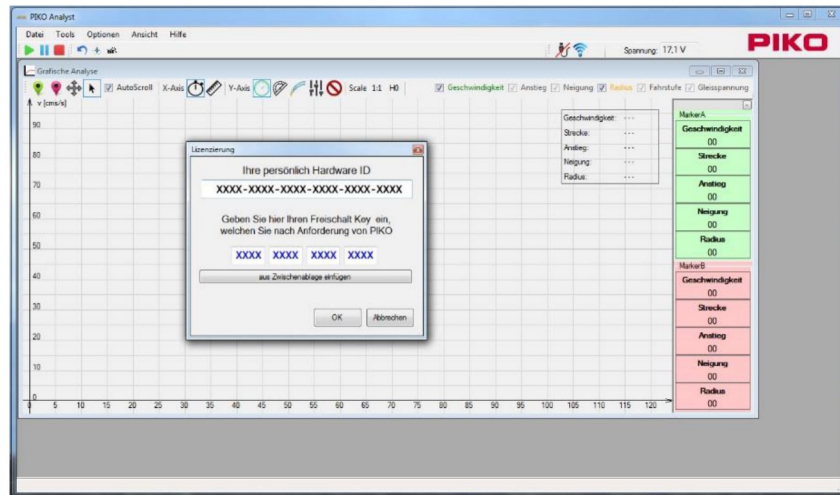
PIKO Analyst

Datei Tools Optionen Ansicht Hilfe

Spannung: 17,1 V

PIKO

Grafische Analyse

AutoScroll X-Axis Y-Axis Scale 1:1 H0

Geschwindigkeit Anstieg Neigung Radius Fahrstufe Gleisspannung

v [cm/s]

90
80
70
60
50
40
30
20
10
0

0 5 10 15 20 25 30 35 40 45 50 55 60 65 70 75 80 85 90 95 100 105 110 115 120

| | |
|---|---|
| Geschwindigkeit: | --- |
| Strecke: | --- |
| Anstieg: | --- |
| Neigung: | --- |
| Radius: | --- |

MarkerA
Geschwindigkeit
00
Strecke
00
Anstieg
00
Neigung
00
Radius
00

MarkerB
Geschwindigkeit
00
Strecke
00
Anstieg
00
Neigung
00
Radius
00

Lizenzierung

Ihre persönlich Hardware ID

XXXX-XXXX-XXXX-XXXX-XXXX-XXXX

Geben Sie hier Ihren Freischalt Key ein, welchen Sie nach Anforderung von PIKO

XXXX XXXX XXXX XXXX

aus Zwischenablage einfügen

OK Abbrechen